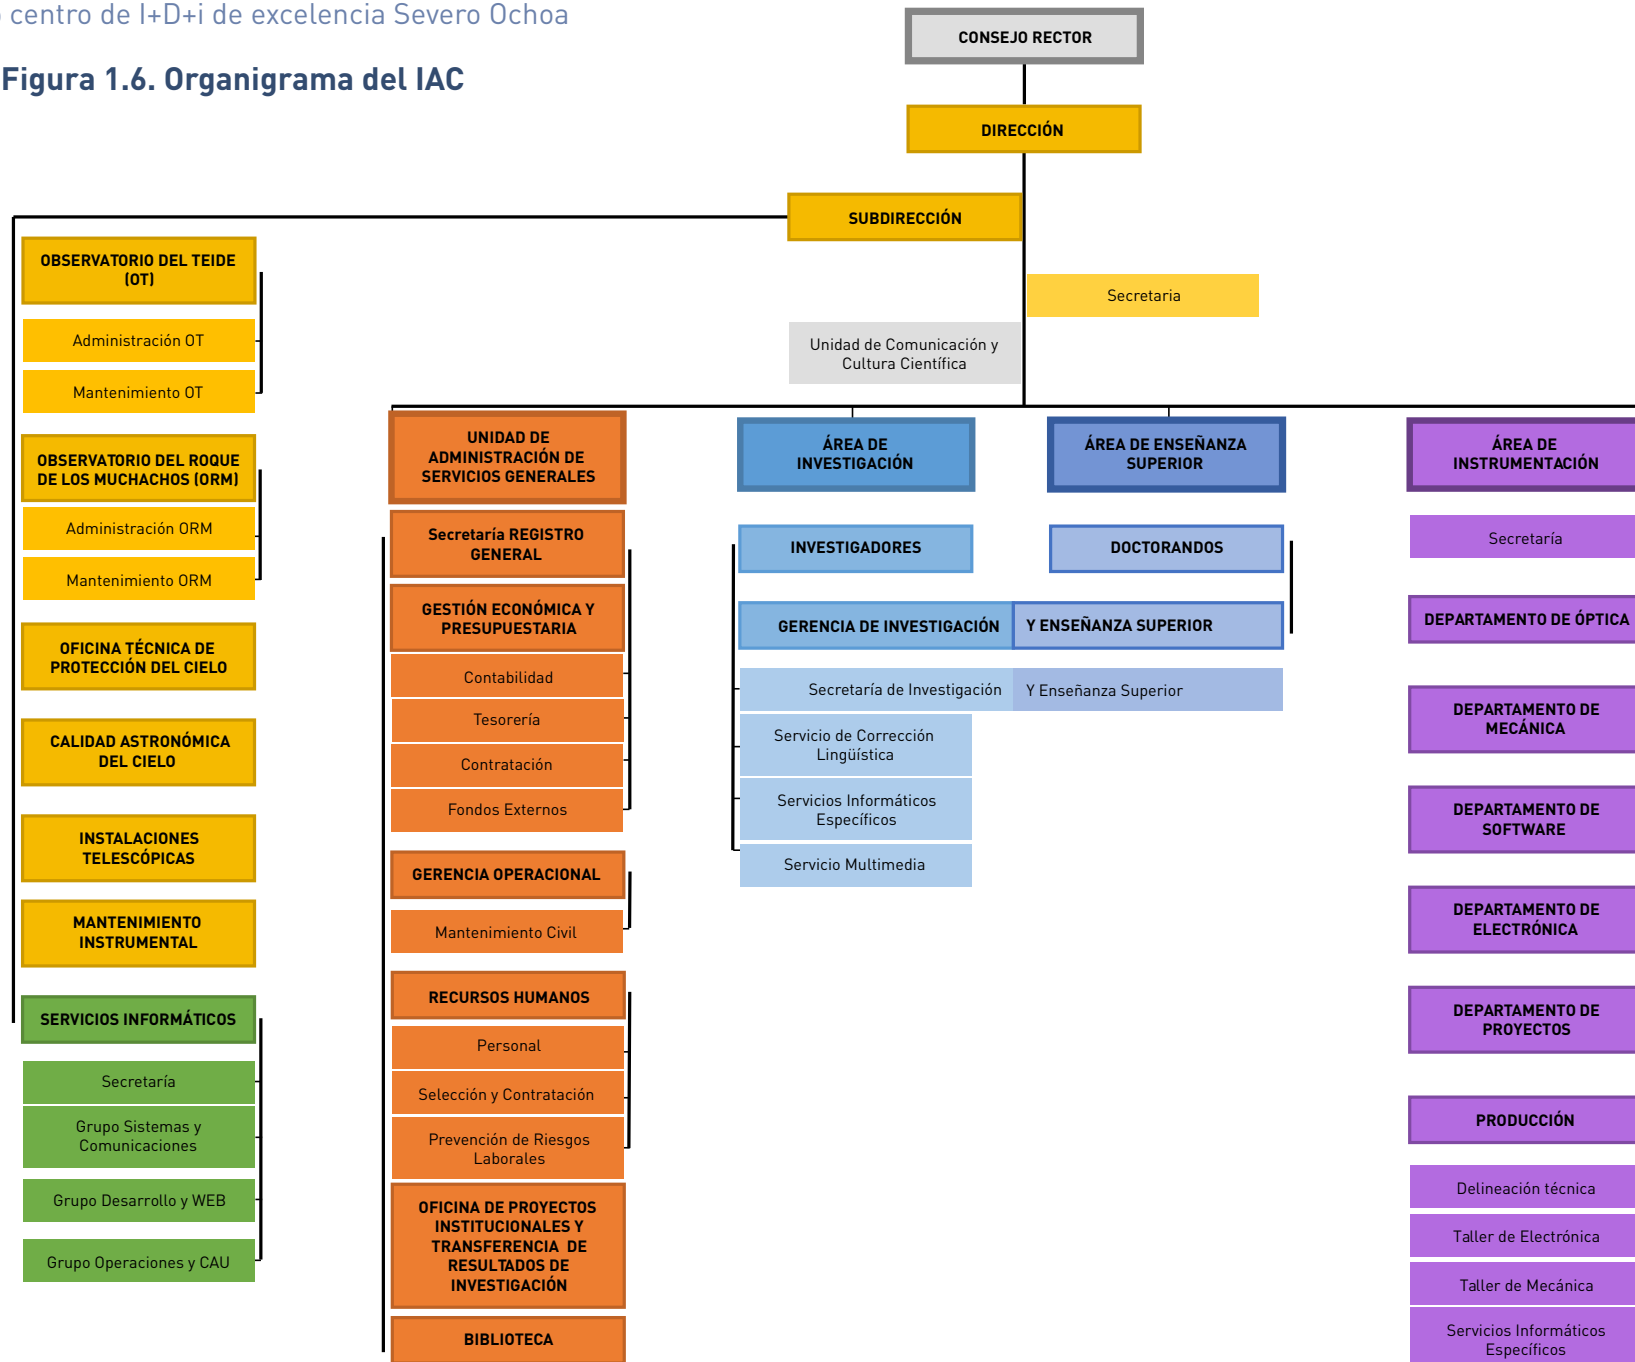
centro de I+D+i de excelencia Severo Ochoa

Figura 1.6. Organigrama del IAC

CONSEJO RECTOR

DIRECCIÓN

SUBDIRECCIÓN

Secretaria

Unidad de Comunicación y Cultura Científica

OBSERVATORIO DEL TEIDE (OT)

Administración OT

Mantenimiento OT

OBSERVATORIO DEL ROQUE DE LOS MUCHACHOS (ORM)

Administración ORM

Mantenimiento ORM

OFICINA TÉCNICA DE PROTECCIÓN DEL CIELO

CALIDAD ASTRONÓMICA DEL CIELO

INSTALACIONES TELESCÓPICAS

MANTENIMIENTO INSTRUMENTAL

SERVICIOS INFORMÁTICOS

Secretaría

Grupo Sistemas y Comunicaciones

Grupo Desarrollo y WEB

Grupo Operaciones y CAU

UNIDAD DE ADMINISTRACIÓN DE SERVICIOS GENERALES

Secretaría REGISTRO GENERAL

GESTIÓN ECONÓMICA Y PRESUPUESTARIA

Contabilidad

Tesorería

Contratación

Fondos Externos

GERENCIA OPERACIONAL

Mantenimiento Civil

RECURSOS HUMANOS

Personal

Selección y Contratación

Prevención de Riesgos Laborales

OFICINA DE PROYECTOS INSTITUCIONALES Y TRANSFERENCIA DE RESULTADOS DE INVESTIGACIÓN

BIBLIOTECA

ÁREA DE INVESTIGACIÓN

ÁREA DE ENSEÑANZA SUPERIOR

INVESTIGADORES

DOCTORANDOS

GERENCIA DE INVESTIGACIÓN Y ENSEÑANZA SUPERIOR

Secretaría de Investigación Y Enseñanza Superior

Servicio de Corrección Lingüística

Servicios Informáticos Específicos

Servicio Multimedia

ÁREA DE INSTRUMENTACIÓN

Secretaría

DEPARTAMENTO DE ÓPTICA

DEPARTAMENTO DE MECÁNICA

DEPARTAMENTO DE SOFTWARE

DEPARTAMENTO DE ELECTRÓNICA

DEPARTAMENTO DE PROYECTOS

PRODUCCIÓN

Delineación técnica

Taller de Electrónica

Taller de Mecánica

Servicios Informáticos Específicos